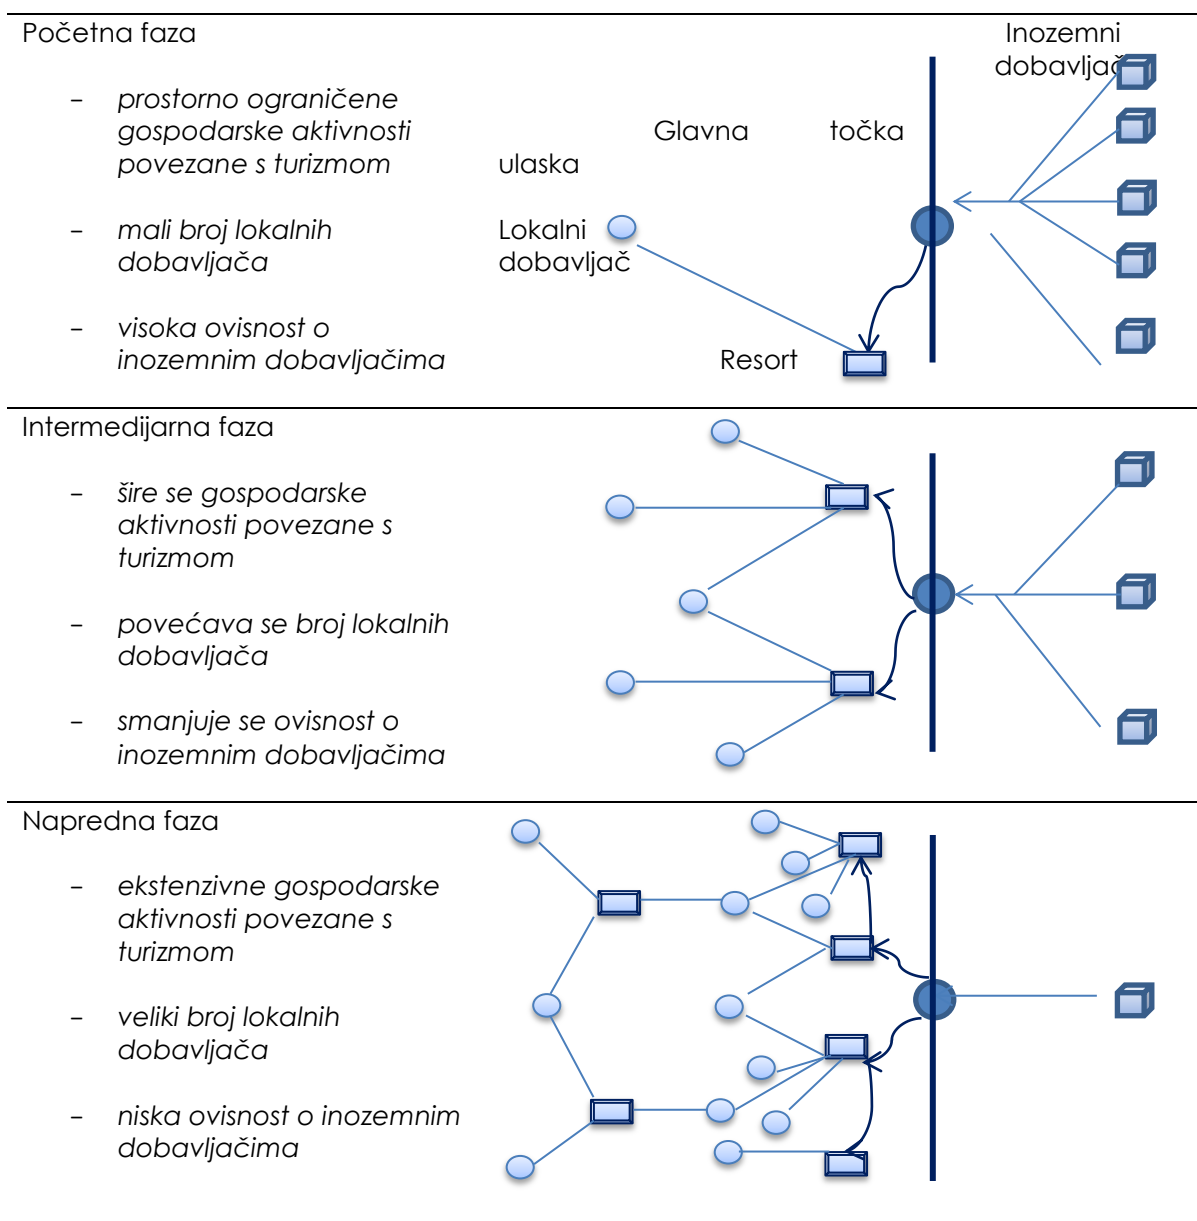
Početna faza

– prostorno ograničene gospodarske aktivnosti povezane s turizmom

– mali broj lokalnih dobavljača

– visoka ovisnost o inozemnim dobavljačima

Inozemni dobavljač

Glavna točka ulaska

Lokalni dobavljač

Resort

Intermedijarna faza

– šire se gospodarske aktivnosti povezane s turizmom

– povećava se broj lokalnih dobavljača

– smanjuje se ovisnost o inozemnim dobavljačima

Napredna faza

– ekstenzivne gospodarske aktivnosti povezane s turizmom

– veliki broj lokalnih dobavljača

– niska ovisnost o inozemnim dobavljačima